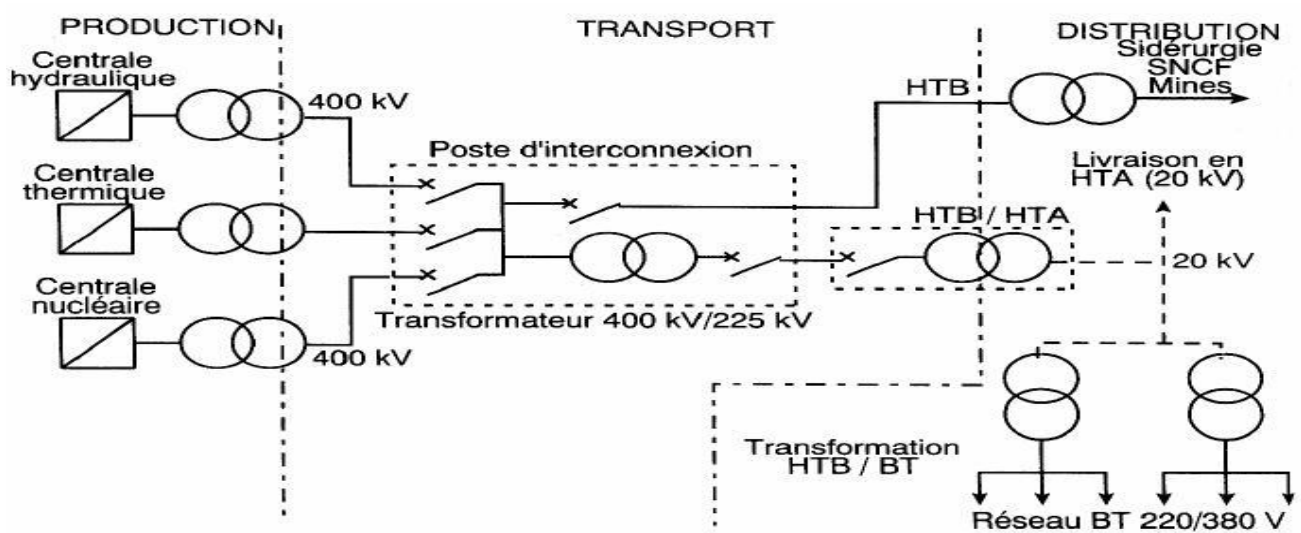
PRODUCTION

TRANSPORT

DISTRIBUTION

Centrale hydraulique

400 kV

HTB

Sidérurgie SNCF Mines

Poste d'interconnexion

Centrale thermique

Livraison en HTA (20 kV)

HTB / HTA

20 kV

Centrale nucléaire

Transformateur 400 kV/225 kV

400 kV

Transformation HTB / BT

Réseau BT 220/380 V